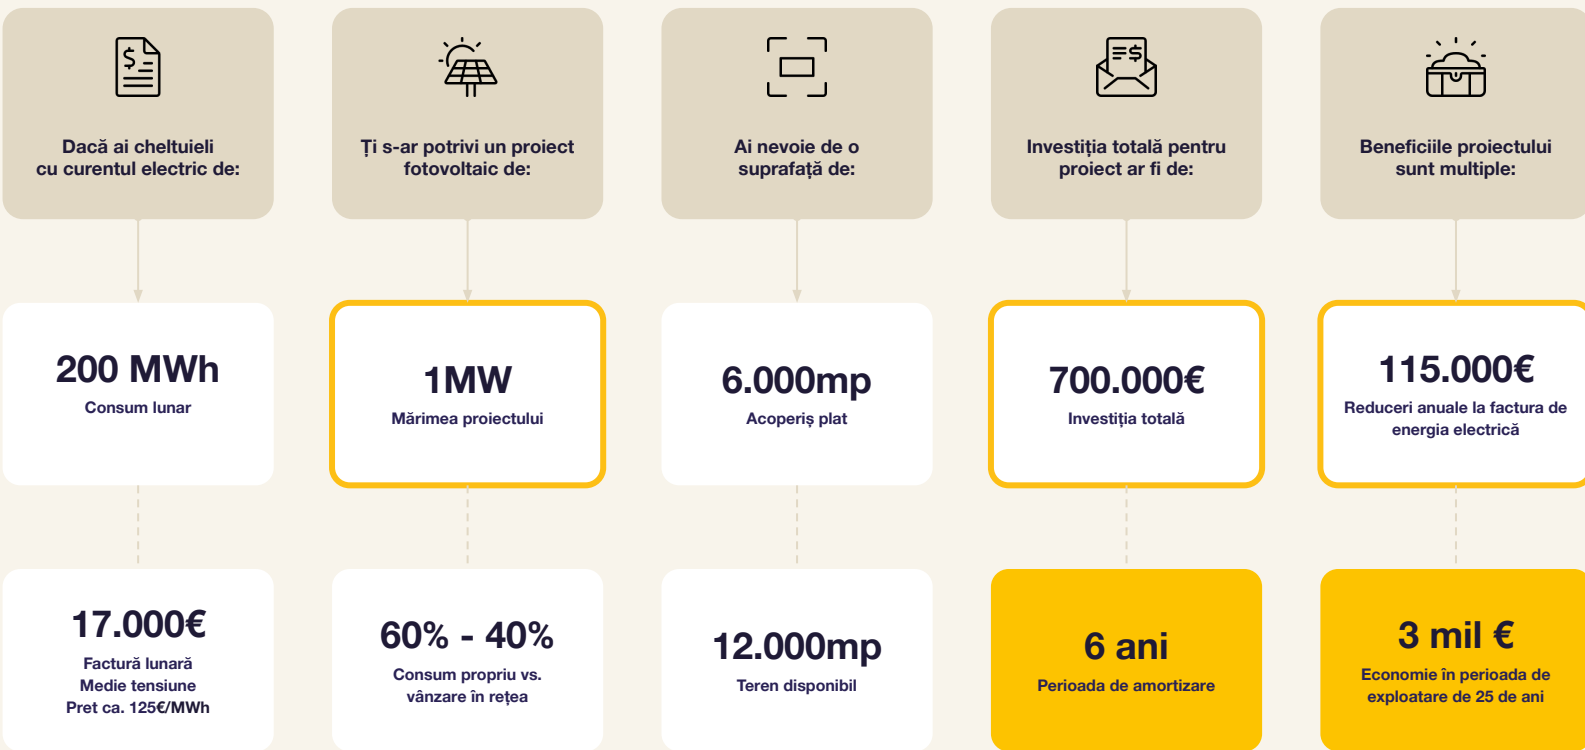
Dacă ai cheltuieli cu curentul electric de:

200 MWh
Consum lunar

17.000€
Factură lunară
Medie tensiune
Pret ca. 125€/MWh

Ți s-ar potrivi un proiect fotovoltaic de:

1MW
Mărimea proiectului

60% - 40%
Consum propriu vs. vânzare în rețea

Ai nevoie de o suprafață de:

6.000mp
Acoperiș plat

12.000mp
Teren disponibil

Investiția totală pentru proiect ar fi de:

700.000€
Investiția totală

6 ani
Perioada de amortizare

Beneficiile proiectului sunt multiple:

115.000€
Reduceri anuale la factura de energia electrică

3 mil €
Economie în perioada de exploatare de 25 de ani